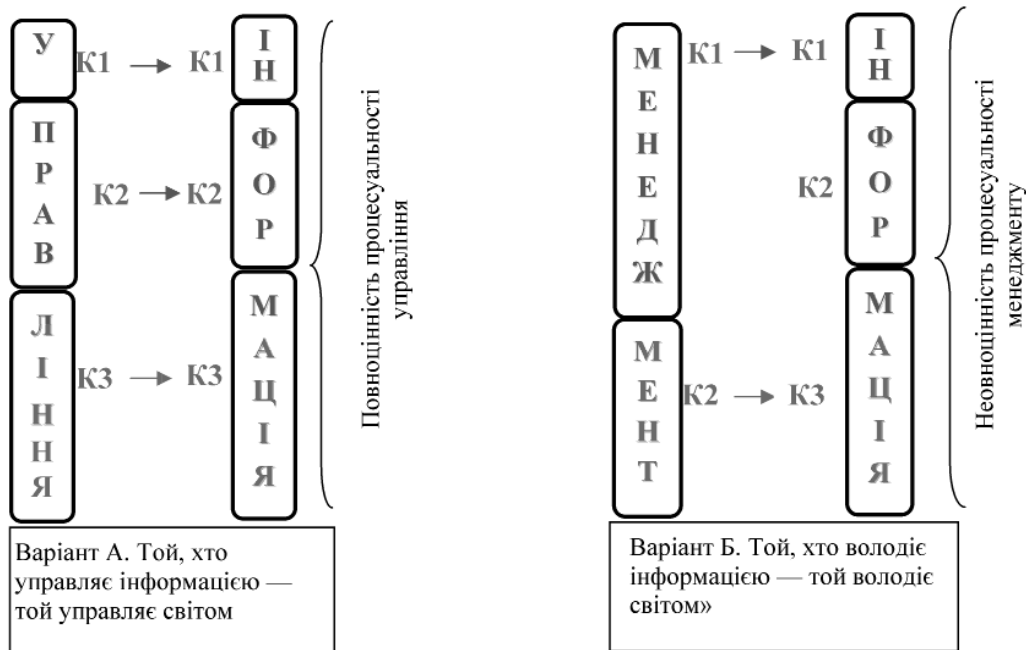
У
ПРАВ
ЛІННЯ

К1 → К1
К2 → К2
К3 → К3

ІН
ФОР
МАЦІЯ

Повноцінність процесуальності управління

Варіант А. Той, хто управляє інформацією — той управляє світом

МЕНЕДЖ
МЕНТ

К1 → К1
К2
К2 → К3

ІН
ФОР
МАЦІЯ

Неповноцінність процесуальності менеджменту

Варіант Б. Той, хто володіє інформацією — той володіє світом»